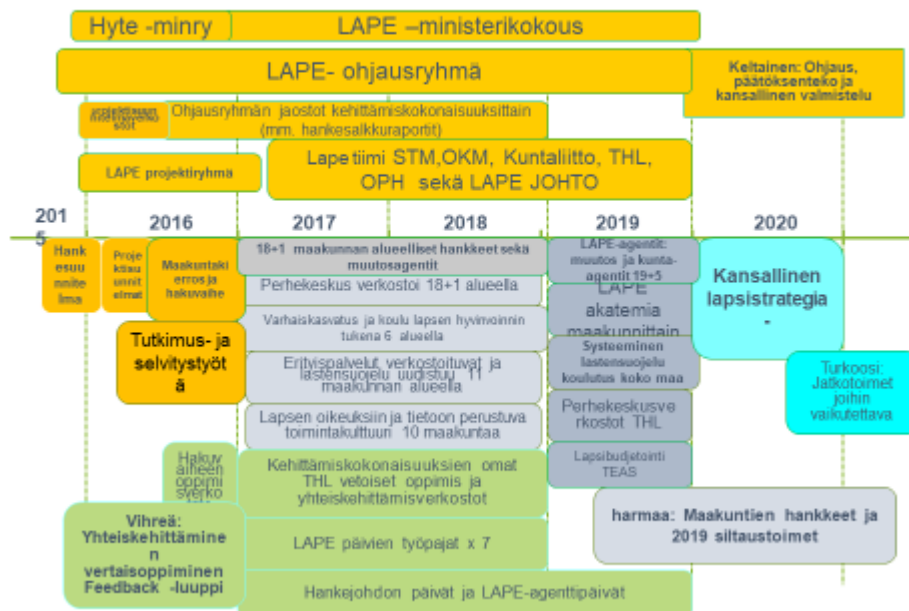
Hyte -minry

LAPE –ministerikokous

LAPE- ohjausryhmä

Keltainen: Ohjaus, päätöksenteko ja kansallinen valmistelu

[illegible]

Ohjausryhmän jaostot kehittämiskokonaisuuksittain (mm. hankesalkkuraportit)

LAPE projektiryhmä

Lape tiimi STM,OKM, Kuntaliitto, THL, OPH sekä LAPE JOHTO

2015

2016

2017

2018

2019

2020

Hankesuunnittelu

Projektisuunnitelmat

Maakuntakierros ja hakuvaihe

18+1 maakunnan alueelliset hankkeet sekä muutosagentit

LAPE-agentit: muutos ja kunta-agentit 19+5

Kansallinen lapsistrategia -

Perhekeskus verkostoi 18+1 alueella

LAPE akatemia maakunnittain

Tutkimus- ja selvitystyötä

Varhaiskasvatus ja koulu lapsen hyvinvoinnin tukena 6 alueella

Systeeminen lastensuojelu koulutus koko maa

Turkoosi: Jatkotoimet joihin vaikutettava

Erityispalvelut verkostoituvat ja lastensuojelu uudistuu 11 maakunnan alueella

Perhekeskusverkostot THL

Lapsen oikeuksiin ja tietoon perustuva toimintakulttuuri 10 maakuntaa

Hakuvaiheen oppimisverkosto

Kehittämiskokonaisuuksien omat THL vetoiset oppimis ja yhteiskehittämisverkostot

Lapsibudjetointi TEAS

harmaa: Maakuntien hankkeet ja 2019 siltaustoimet

Vihreä: Yhteiskehittäminen vertaisoppiminen Feedback -luuppi

LAPE päivien työpajat x 7

Hankejohdon päivät ja LAPE-agenttipäivät